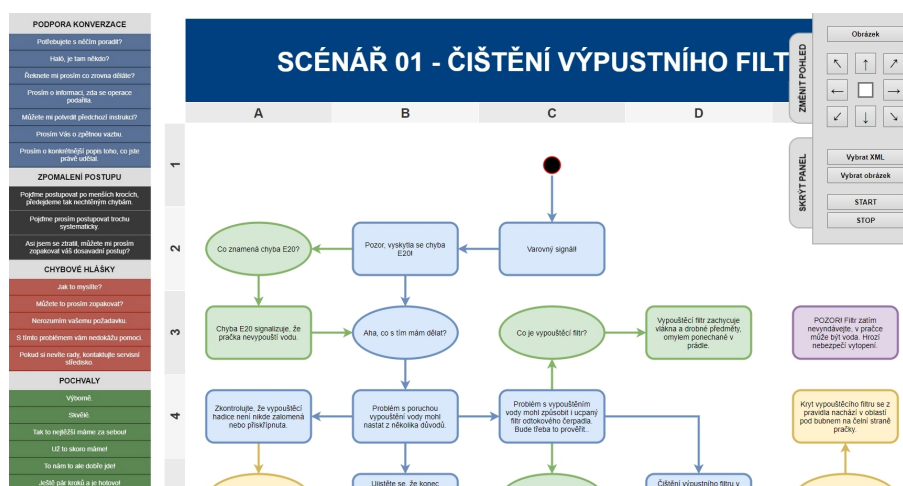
PODPORA KONVERZACE

Potřebujete s něčím poradit?

Haló, je tam někdo?

Řekněte mi prosím co zrovna děláte?

Prosím o informaci, zda se operace podařila.

Můžete mi potvrdit předchozí instrukci?

Prosím Vás o zpětnou vazbu.

Prosím o konkrétnější popis toho, co jste právě udělal.

ZPOMALENÍ POSTUPU

Pojďme postupovat po menších krocích, předejdeme tak nechtěným chybám.

Pojďme prosím postupovat trochu systematicky.

Asi jsem se ztratil, můžete mi prosím zopakovat váš dosavadní postup?

CHYBOVÉ HLÁŠKY

Jak to myslíte?

Můžete to prosím zopakovat?

Nerozumím vašemu požadavku.

S tímto problémem vám nedokážu pomoci.

Pokud si nevíte rady, kontaktujte servisní středisko.

POCHVALY

Výborně.

Skvělé.

Tak to nejtěžší máme za sebou!

Už to skoro máme!

To nám to ale dobře jde!

Ještě pár kroků a je hotovo!

SCÉNÁŘ 01 - ČIŠTĚNÍ VÝPUSTNÍHO FILT

A B C D

1

2

3

4

Co znamená chyba E20?

Pozor, vyskytla se chyba E20!

Varovný signál!

Chyba E20 signalizuje, že pračka nevypouští vodu.

Aha, co s tím mám dělat?

Co je vypouštěcí filtr?

Vypouštěcí filtr zachycuje vlákna a drobné předměty, omylem ponechané v prádle.

POZOR! Filtr zatím nevyndávejte, v pračce může být voda. Hrozí nebezpečí vytopení.

Zkontrolujte, že vypouštěcí hadice není nikde zalomená nebo přiskřípnuta.

Problém s poruchou vypouštění vody mohl nastat z několika důvodů.

Problém s vypouštěním vody mohl způsobit i ucpaný filtr odtokového čerpadla. Bude třeba to prověřit.

Kryt vypouštěcího filtru se z pravidla nachází v oblasti pod bubnem na čelní straně pračky.

Ujistěte se, že konec

Čištění výpustního filtru v

Obrázek

ZMĚNIT POHLED

↖ ↑ ↗

← □ →

↙ ↓ ↘

SKRÝT PANEL

Vybrat XML

Vybrat obrázek

START

STOP